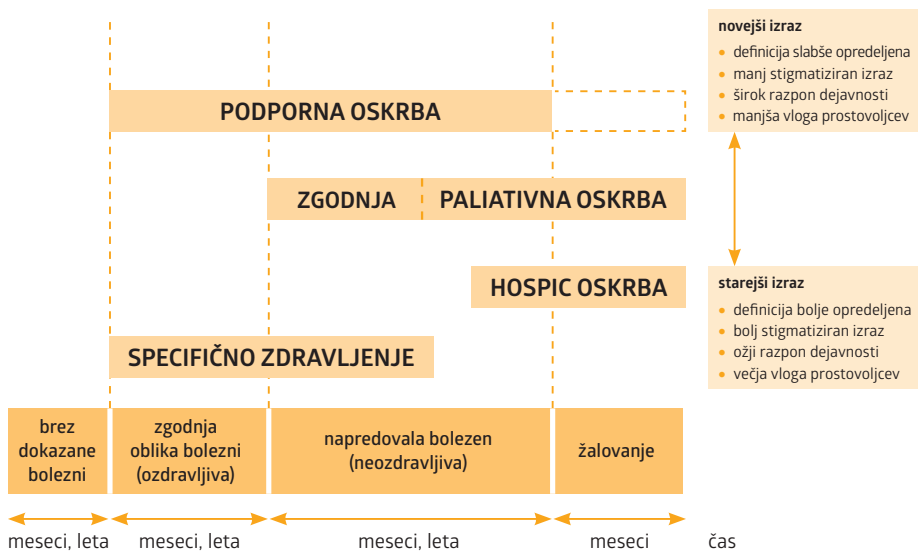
PODPORNA OSKRBA

ZGODNJA PALIATIVNA OSKRBA

HOSPIC OSKRBA

SPECIFIČNO ZDRAVLJENJE

novejši izraz
- definicija slabše opredeljena
- manj stigmatiziran izraz
- širok razpon dejavnosti
- manjša vloga prostovoljcev

starejši izraz
- definicija bolje opredeljena
- bolj stigmatiziran izraz
- ožji razpon dejavnosti
- večja vloga prostovoljcev

brez dokazane bolezni

zgodnja oblika bolezni (ozdravljiva)

napredovala bolezen (neozdravljiva)

žalovanje

meseci, leta

meseci, leta

meseci, leta

meseci

čas